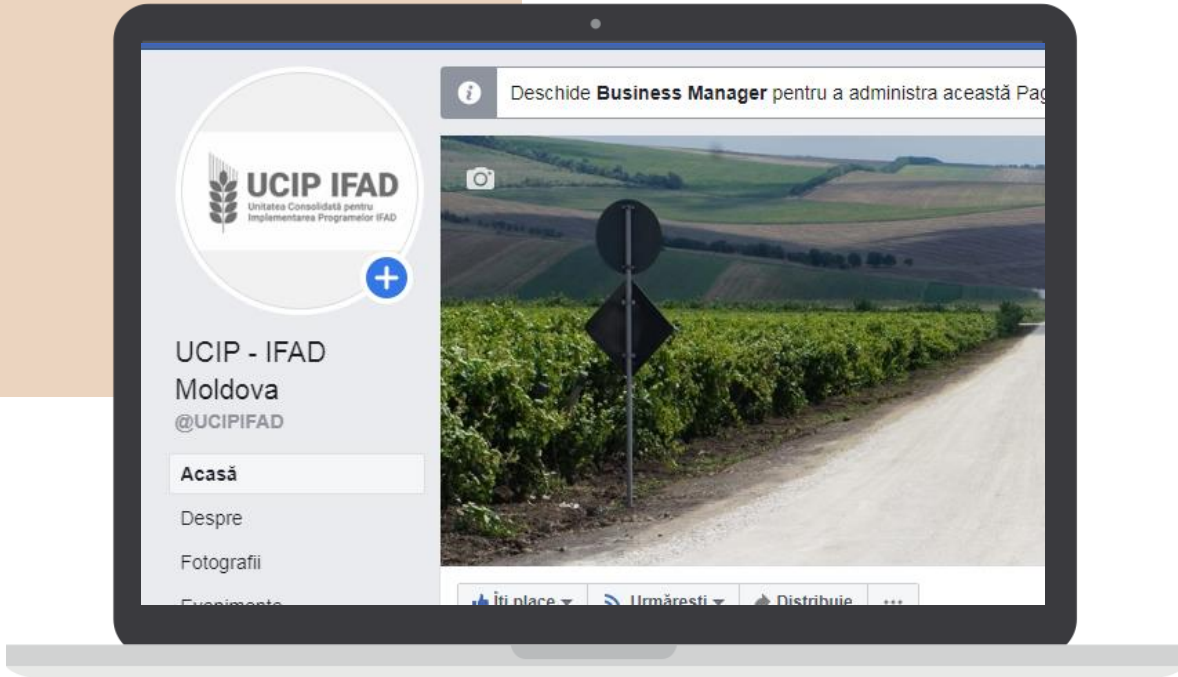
Deschide **Business Manager** pentru a administra această Pag

UCIP IFAD
Unitatea Consolidată pentru Implementarea Programelor IFAD

UCIP - IFAD Moldova
@UCIPIFAD

Acasă
Despre
Fotografii
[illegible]

Îți place ▾ Urmărești ▾ Distribuie ···